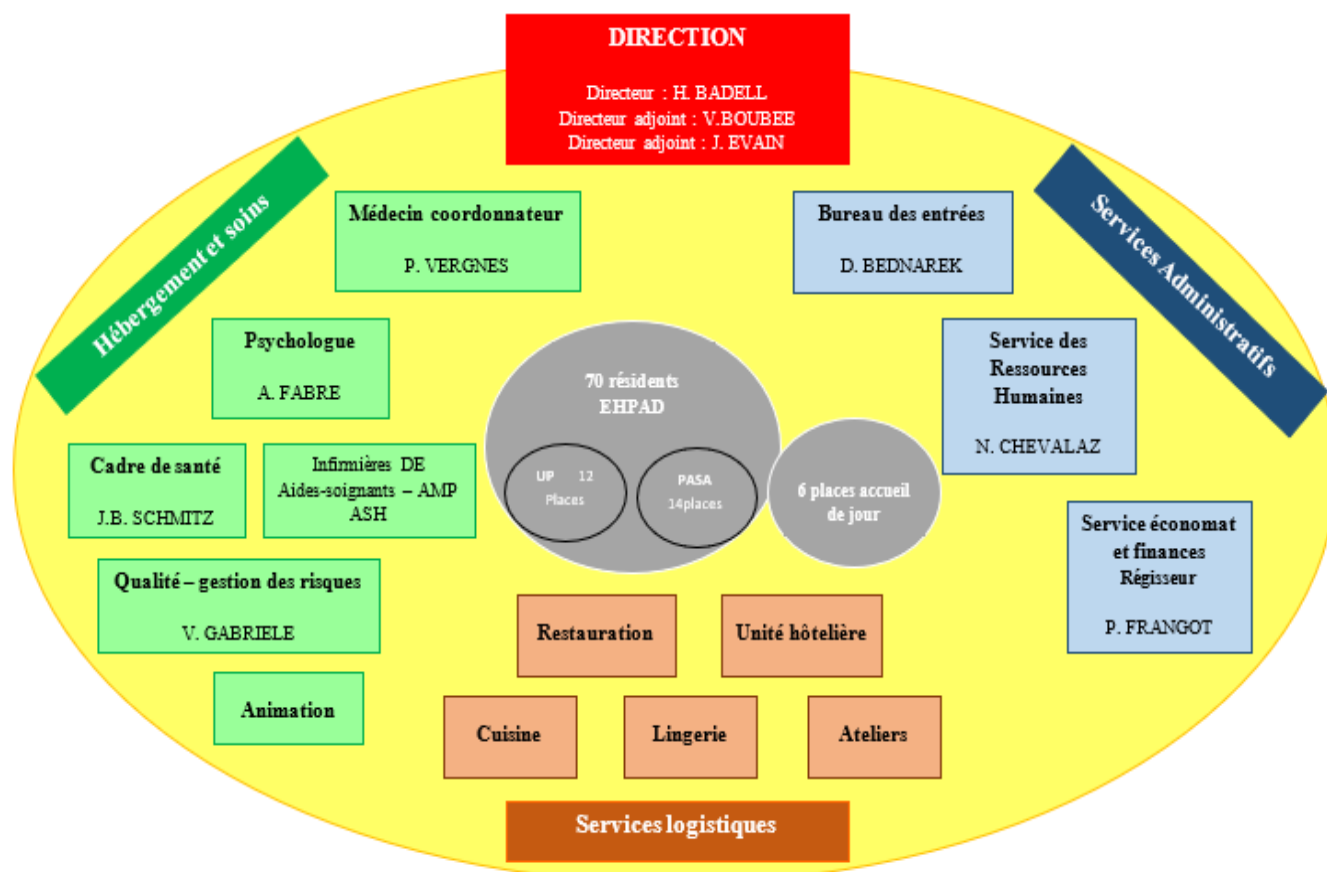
DIRECTION

Directeur : H. BADELL
Directeur adjoint : V.BOUBEE
Directeur adjoint : J. EVAIN

Hébergement et soins

Médecin coordonnateur

P. VERGNES

Psychologue

A. FABRE

Cadre de santé

J.B. SCHMITZ

Infirmières DE
Aides-soignants – AMP
ASH

Qualité – gestion des risques

V. GABRIELE

Animation

70 résidents
EHPAD

UP 12
Places

PASA
14places

6 places accueil de jour

Services Administratifs

Bureau des entrées

D. BEDNAREK

Service des Ressources Humaines

N. CHEVALAZ

Service économat et finances
Régisseur

P. FRANGOT

Restauration

Unité hôtelière

Cuisine

Lingerie

Ateliers

Services logistiques